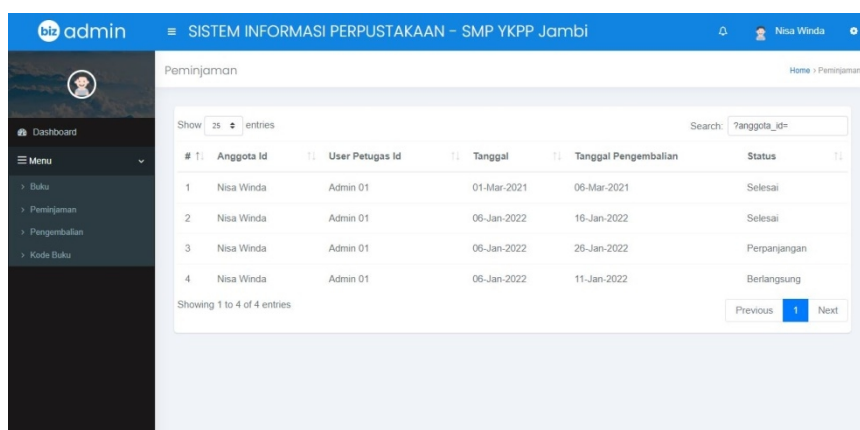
biz admin

≡ SISTEM INFORMASI PERPUSTAKAAN - SMP YKPP Jambi

Nisa Winda

Dashboard

≡ Menu

› Buku

› Peminjaman

› Pengembalian

› Kode Buku

Peminjaman

Home › Peminjaman

Show 25 entries

Search: ?anggota_id=

| # | Anggota Id | User Petugas Id | Tanggal | Tanggal Pengembalian | Status |
|---|---|---|---|---|---|
| 1 | Nisa Winda | Admin 01 | 01-Mar-2021 | 06-Mar-2021 | Selesai |
| 2 | Nisa Winda | Admin 01 | 06-Jan-2022 | 16-Jan-2022 | Selesai |
| 3 | Nisa Winda | Admin 01 | 06-Jan-2022 | 26-Jan-2022 | Perpanjangan |
| 4 | Nisa Winda | Admin 01 | 06-Jan-2022 | 11-Jan-2022 | Berlangsung |

Showing 1 to 4 of 4 entries

Previous 1 Next